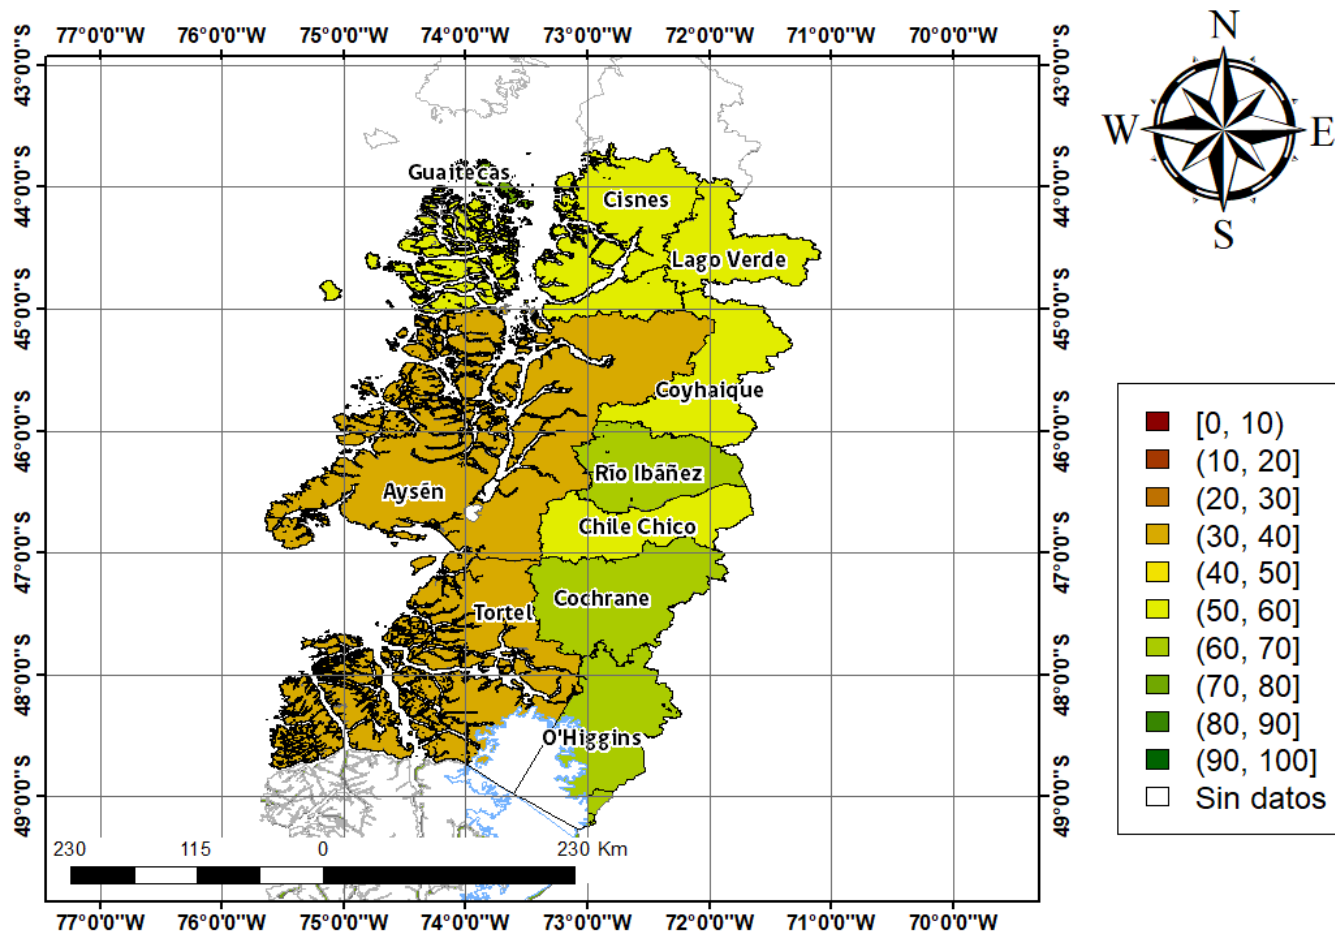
77°0'0"W 76°0'0"W 75°0'0"W 74°0'0"W 73°0'0"W 72°0'0"W 71°0'0"W 70°0'0"W

43°0'0"S
44°0'0"S
45°0'0"S
46°0'0"S
47°0'0"S
48°0'0"S
49°0'0"S

43°0'0"S
44°0'0"S
45°0'0"S
46°0'0"S
47°0'0"S
48°0'0"S
49°0'0"S

N
W E
S

Guaitecas
Cisnes
Lago Verde
Coyhaique
Aysén
Río Ibáñez
Chile Chico
Cochrane
Tortel
O'Higgins

[0, 10)
(10, 20]
(20, 30]
(30, 40]
(40, 50]
(50, 60]
(60, 70]
(70, 80]
(80, 90]
(90, 100]
Sin datos

230 115 0 230 Km

77°0'0"W 76°0'0"W 75°0'0"W 74°0'0"W 73°0'0"W 72°0'0"W 71°0'0"W 70°0'0"W